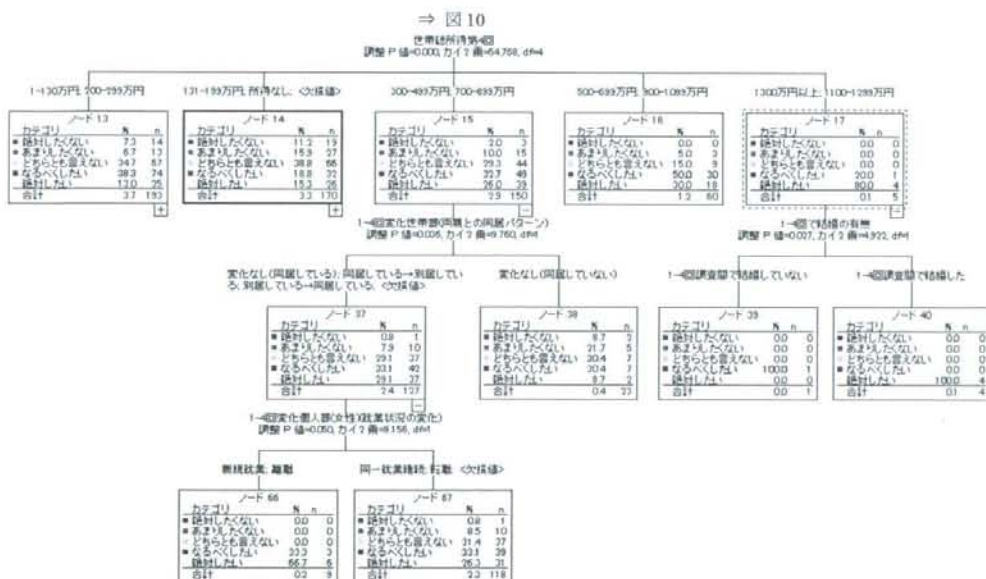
⇒ 図 10

世帯総所得第4回
調整 P 値=0.000, カイ 2 乗=54.758, df=4

1-130万円, 200-299万円

131-199万円, 所得なし, <欠損値>

300-499万円, 700-899万円

500-699万円, 900-1099万円

1300万円以上, 1100-1299万円

ノード 13

| カテゴリ | % | n |
|---|---|---|
| 絶対したくない | 7.3 | 14 |
| あまりしたくない | 6.7 | 13 |
| どちらとも言えない | 34.7 | 67 |
| なるべくしたい | 38.3 | 74 |
| 絶対したい | 13.0 | 25 |
| 合計 | 3.7 | 193 |

ノード 14

| カテゴリ | % | n |
|---|---|---|
| 絶対したくない | 11.2 | 19 |
| あまりしたくない | 15.9 | 27 |
| どちらとも言えない | 38.8 | 66 |
| なるべくしたい | 18.8 | 32 |
| 絶対したい | 15.3 | 26 |
| 合計 | 3.3 | 170 |

ノード 15

| カテゴリ | % | n |
|---|---|---|
| 絶対したくない | 2.0 | 3 |
| あまりしたくない | 10.0 | 15 |
| どちらとも言えない | 29.3 | 44 |
| なるべくしたい | 32.7 | 49 |
| 絶対したい | 26.0 | 39 |
| 合計 | 2.9 | 150 |

ノード 16

| カテゴリ | % | n |
|---|---|---|
| 絶対したくない | 0.0 | 0 |
| あまりしたくない | 5.0 | 3 |
| どちらとも言えない | 15.0 | 9 |
| なるべくしたい | 50.0 | 30 |
| 絶対したい | 30.0 | 18 |
| 合計 | 1.2 | 60 |

ノード 17

| カテゴリ | % | n |
|---|---|---|
| 絶対したくない | 0.0 | 0 |
| あまりしたくない | 0.0 | 0 |
| どちらとも言えない | 0.0 | 0 |
| なるべくしたい | 20.0 | 1 |
| 絶対したい | 80.0 | 4 |
| 合計 | 0.1 | 5 |

1-4回変化世帯類(両親との同居パターン)
調整 P 値=0.005, カイ 2 乗=9.760, df=1

1-4回で結婚の有無
調整 P 値=0.027, カイ 2 乗=4.922, df=1

変化なし(同居している), 同居している→別居している, 別居している→同居している, <欠損値>

変化なし(同居していない)

1-4回調査間で結婚していない

1-4回調査間で結婚した

ノード 37

| カテゴリ | % | n |
|---|---|---|
| 絶対したくない | 0.8 | 1 |
| あまりしたくない | 7.9 | 10 |
| どちらとも言えない | 29.1 | 37 |
| なるべくしたい | 33.1 | 42 |
| 絶対したい | 29.1 | 37 |
| 合計 | 2.4 | 127 |

ノード 38

| カテゴリ | % | n |
|---|---|---|
| 絶対したくない | 8.7 | 2 |
| あまりしたくない | 21.7 | 5 |
| どちらとも言えない | 30.4 | 7 |
| なるべくしたい | 30.4 | 7 |
| 絶対したい | 8.7 | 2 |
| 合計 | 0.4 | 23 |

ノード 39

| カテゴリ | % | n |
|---|---|---|
| 絶対したくない | 0.0 | 0 |
| あまりしたくない | 0.0 | 0 |
| どちらとも言えない | 0.0 | 0 |
| なるべくしたい | 100.0 | 1 |
| 絶対したい | 0.0 | 0 |
| 合計 | 0.0 | 1 |

ノード 40

| カテゴリ | % | n |
|---|---|---|
| 絶対したくない | 0.0 | 0 |
| あまりしたくない | 0.0 | 0 |
| どちらとも言えない | 0.0 | 0 |
| なるべくしたい | 0.0 | 0 |
| 絶対したい | 100.0 | 4 |
| 合計 | 0.1 | 4 |

1-4回変化個人票(女性)就業状況の変化)
調整 P 値=0.050, カイ 2 乗=9.156, df=1

新規就業, 離職

同一就業継続, 転職, <欠損値>

ノード 66

| カテゴリ | % | n |
|---|---|---|
| 絶対したくない | 0.0 | 0 |
| あまりしたくない | 0.0 | 0 |
| どちらとも言えない | 0.0 | 0 |
| なるべくしたい | 33.3 | 3 |
| 絶対したい | 66.7 | 6 |
| 合計 | 0.2 | 9 |

ノード 67

| カテゴリ | % | n |
|---|---|---|
| 絶対したくない | 0.8 | 1 |
| あまりしたくない | 8.5 | 10 |
| どちらとも言えない | 31.4 | 37 |
| なるべくしたい | 33.1 | 39 |
| 絶対したい | 26.3 | 31 |
| 合計 | 2.3 | 118 |